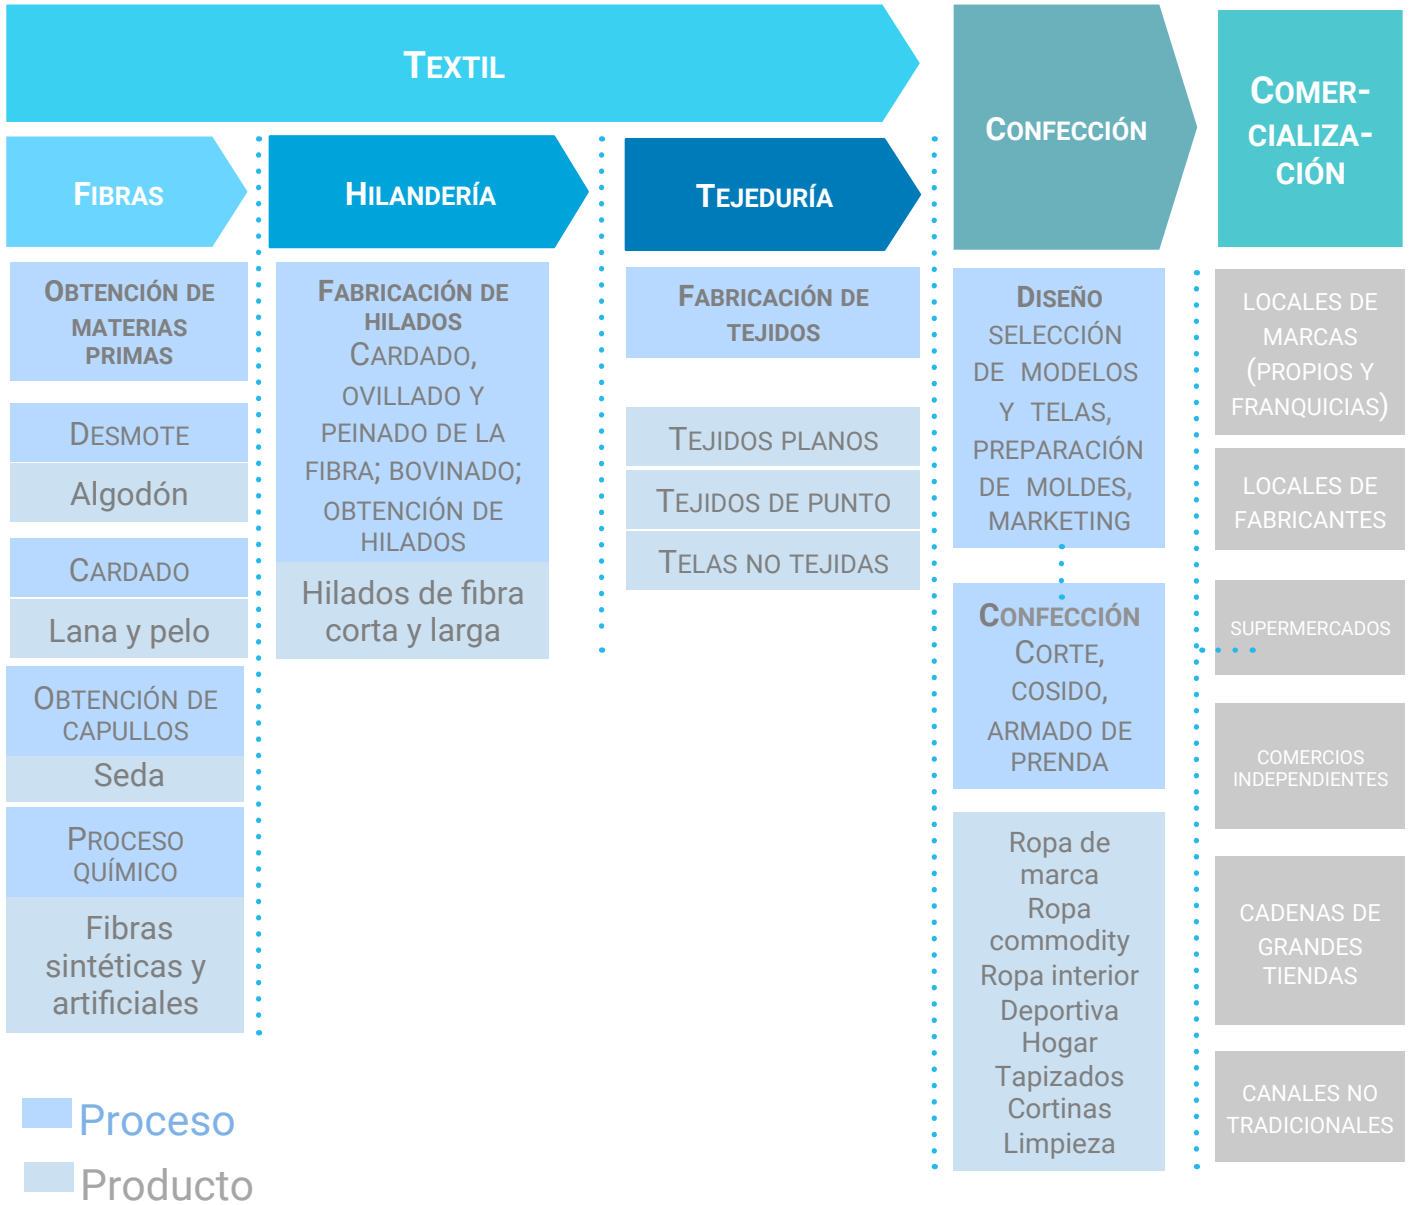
TEXTIL

CONFECCIÓN

COMERCIALIZACIÓN

FIBRAS

HILANDERÍA

TEJEDURÍA

OBTENCIÓN DE MATERIAS PRIMAS

DESMOTE

Algodón

CARDADO

Lana y pelo

OBTENCIÓN DE CAPULLOS

Seda

PROCESO QUÍMICO

Fibras sintéticas y artificiales

FABRICACIÓN DE HILADOS
CARDADO, OVILLADO Y PEINADO DE LA FIBRA; BOVINADO; OBTENCIÓN DE HILADOS

Hilados de fibra corta y larga

FABRICACIÓN DE TEJIDOS

TEJIDOS PLANOS

TEJIDOS DE PUNTO

TELAS NO TEJIDAS

DISEÑO
SELECCIÓN DE MODELOS Y TELAS, PREPARACIÓN DE MOLDES, MARKETING

CONFECCIÓN
CORTE, COSIDO, ARMADO DE PRENDA

Ropa de marca
Ropa commodity
Ropa interior
Deportiva
Hogar
Tapizados
Cortinas
Limpieza

LOCALES DE MARCAS (PROPIOS Y FRANQUICIAS)

LOCALES DE FABRICANTES

SUPERMERCADOS

COMERCIOS INDEPENDIENTES

CADENAS DE GRANDES TIENDAS

CANALES NO TRADICIONALES

Proceso

Producto